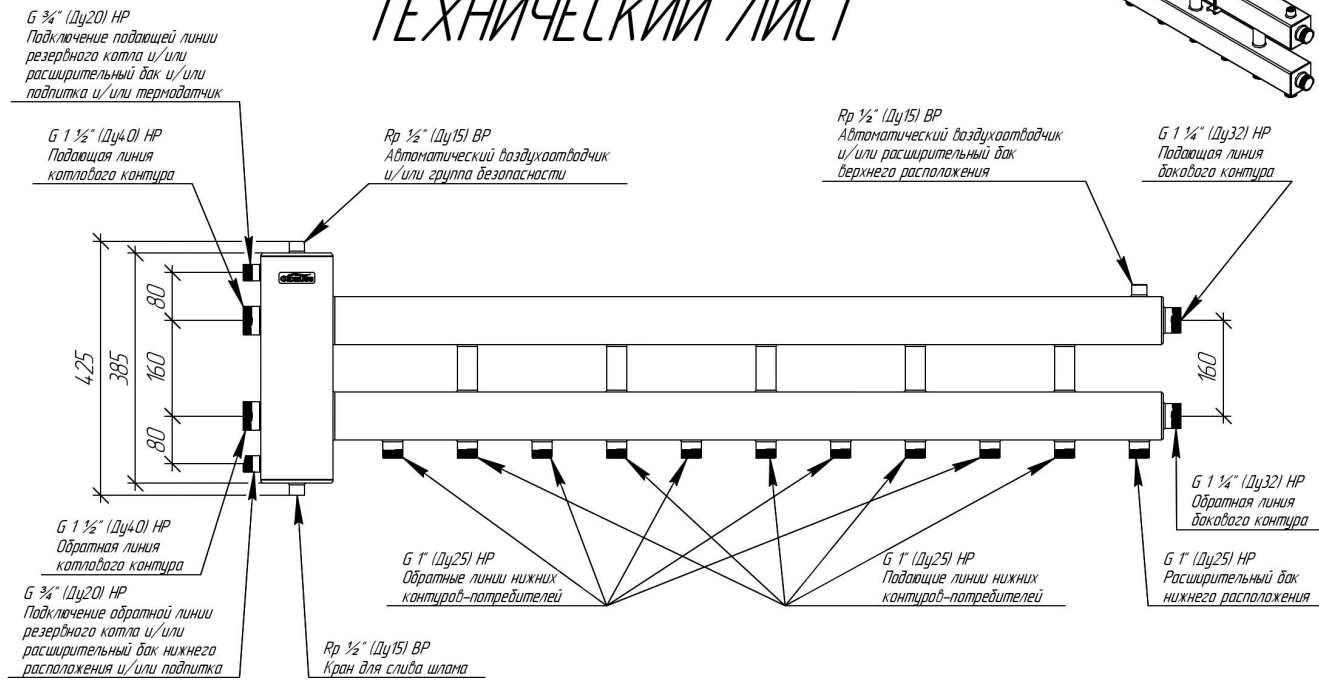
ТЕХНИЧЕСКИЙ ЛИСТ

G ¾" (Ду20) НР
Подключение подающей линии резервного котла и/или расширительный бак и/или подпитка и/или термодатчик

G 1 ½" (Ду40) НР
Подающая линия котлового контура

Rp ½" (Ду15) ВР
Автоматический воздухоотводчик и/или группа безопасности

Rp ½" (Ду15) ВР
Автоматический воздухоотводчик и/или расширительный бак верхнего расположения

G 1 ¼" (Ду32) НР
Подающая линия бокового контура

425
385
80
160
80
160

G 1 ¼" (Ду32) НР
Обратная линия бокового контура

G 1 ½" (Ду40) НР
Обратная линия котлового контура

G 1" (Ду25) НР
Обратные линии нижних контуров-потребителей

G 1" (Ду25) НР
Подающие линии нижних контуров-потребителей

G 1" (Ду25) НР
Расширительный бак нижнего расположения

G ¾" (Ду20) НР
Подключение обратной линии резервного котла и/или расширительный бак нижнего расположения и/или подпитка

Rp ½" (Ду15) ВР
Кран для слива шлама